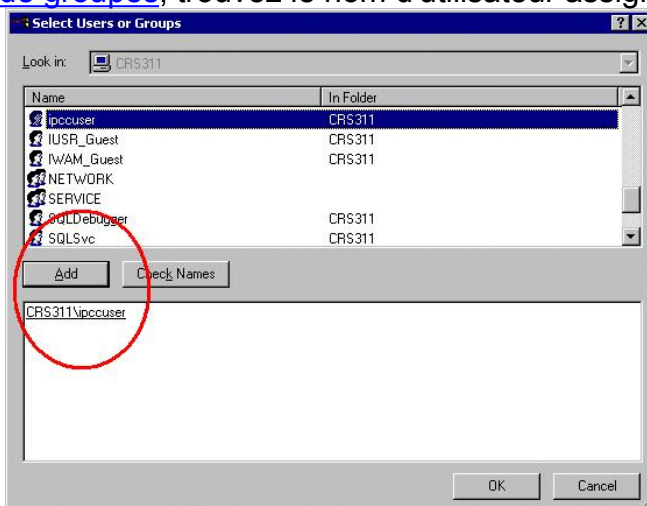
de groupes, trouvez le nom d'utilisateur désign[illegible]

Select Users or Groups

Look in: CRS311

| Name | In Folder |
|---|---|
| ipccuser | CRS311 |
| IUSR_Guest | CRS311 |
| IWAM_Guest | CRS311 |
| NETWORK | |
| SERVICE | |
| SQLDebugger | CRS311 |
| SQLSvc | CRS311 |

Add
Check Names

CRS311\ipccuser

OK
Cancel